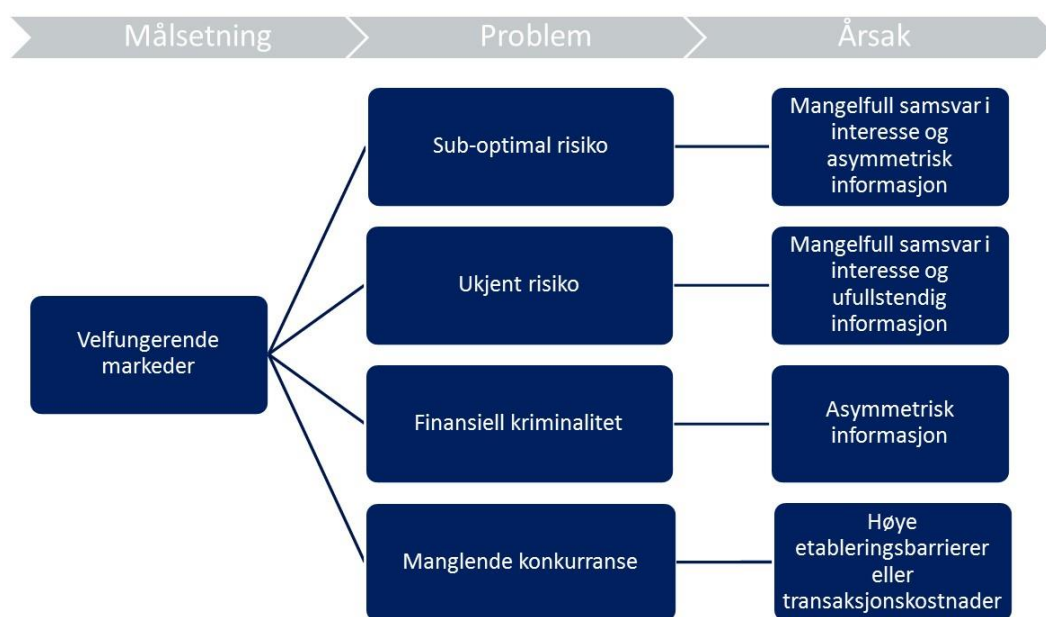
Målsetning

Problem

Årsak

Velfungerende markeder

Sub-optimal risiko

Mangelfull samsvar i interesse og asymmetrisk informasjon

Ukjent risiko

Mangelfull samsvar i interesse og ufullstendig informasjon

Finansiell kriminalitet

Asymmetrisk informasjon

Manglende konkurranse

Høye etableringsbarrierer eller transaksjonskostnader